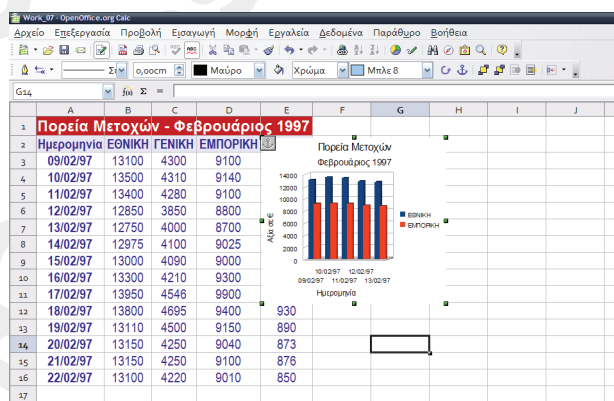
Work_07 - OpenOffice.org Calc

Αρχείο Επεξεργασία Προβολή Εισαγωγή Μορφή Εργαλεία Δεδομένα Παράθυρο Βοήθεια

0,00cm Μαύρο Χρώμα Μπλε 8

G14 Σ =

| | A | B | C | D | E | F | G | H | I | J |
|---|---|---|---|---|---|---|---|---|---|---|
| 1 | Πορεία Μετοχών - Φεβρουάριος 1997 | | | | | | | | | |
| 2 | Ημερομηνία | ΕΘΝΙΚΗ | ΓΕΝΙΚΗ | ΕΜΠΟΡΙΚΗ | | | | | | |
| 3 | 09/02/97 | 13100 | 4300 | 9100 | | | | | | |
| 4 | 10/02/97 | 13500 | 4310 | 9140 | | | | | | |
| 5 | 11/02/97 | 13400 | 4280 | 9100 | | | | | | |
| 6 | 12/02/97 | 12850 | 3850 | 8800 | | | | | | |
| 7 | 13/02/97 | 12750 | 4000 | 8700 | | | | | | |
| 8 | 14/02/97 | 12975 | 4100 | 9025 | | | | | | |
| 9 | 15/02/97 | 13000 | 4090 | 9000 | | | | | | |
| 10 | 16/02/97 | 13300 | 4210 | 9300 | | | | | | |
| 11 | 17/02/97 | 13950 | 4546 | 9900 | | | | | | |
| 12 | 18/02/97 | 13800 | 4695 | 9400 | 930 | | | | | |
| 13 | 19/02/97 | 13110 | 4500 | 9150 | 890 | | | | | |
| 14 | 20/02/97 | 13150 | 4250 | 9040 | 873 | | | | | |
| 15 | 21/02/97 | 13150 | 4250 | 9100 | 876 | | | | | |
| 16 | 22/02/97 | 13100 | 4220 | 9010 | 850 | | | | | |
| 17 | | | | | | | | | | |

Πορεία Μετοχών
Φεβρουάριος 1997

14000
12000
10000
8000
6000
4000
2000
0

Αξία σε €

10/02/97 12/02/97
09/02/97 11/02/97 13/02/97

Ημερομηνία

ΕΘΝΙΚΗ
ΕΜΠΟΡΙΚΗ